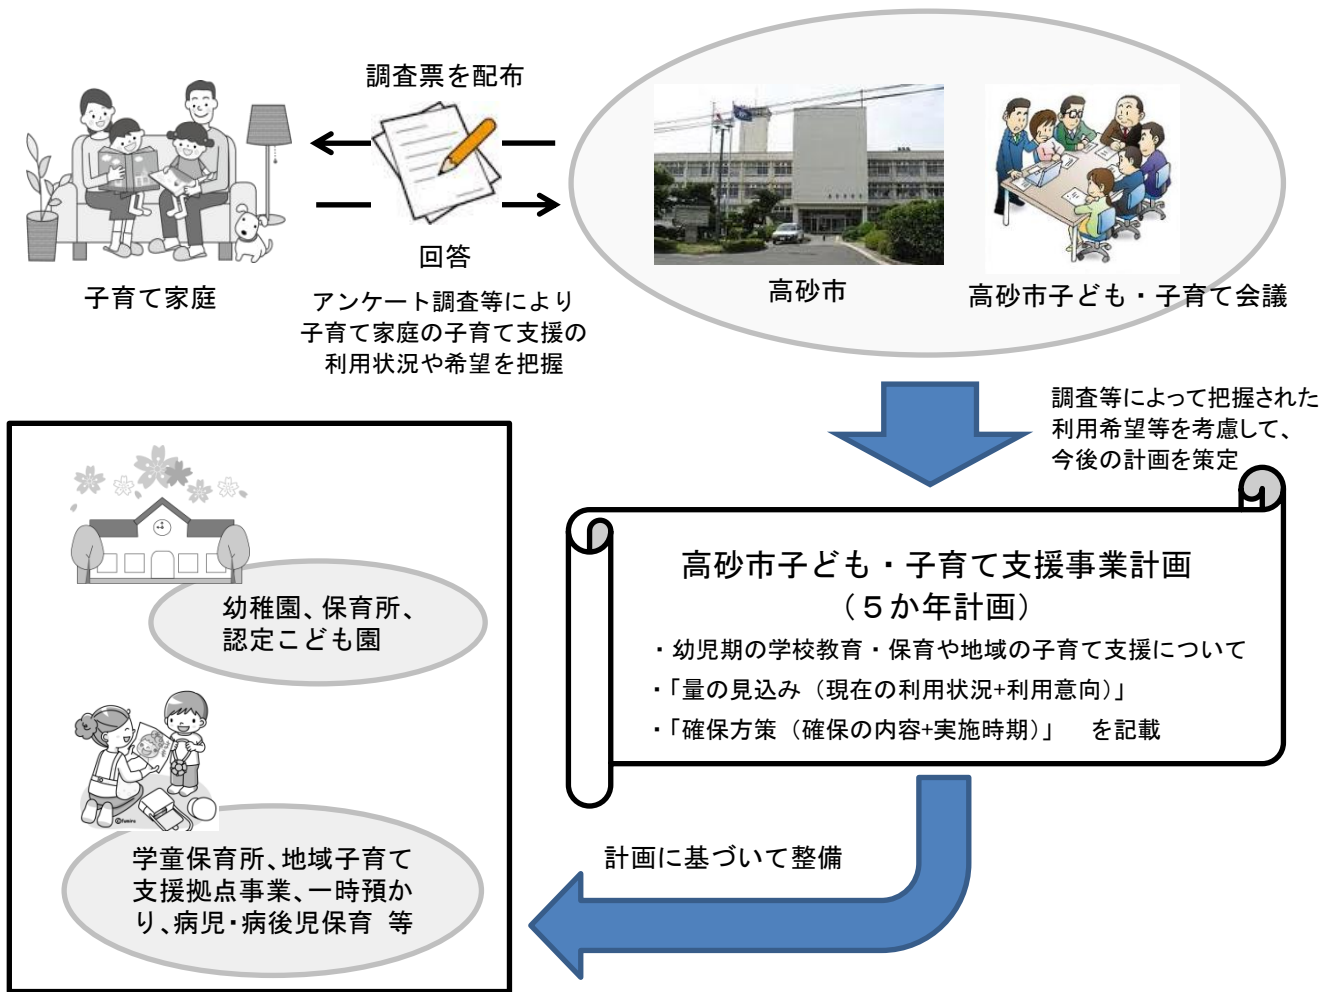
調査票を配布

回答

子育て家庭

アンケート調査等により子育て家庭の子育て支援の利用状況や希望を把握

高砂市

高砂市子ども・子育て会議

調査等によって把握された利用希望等を考慮して、今後の計画を策定

高砂市子ども・子育て支援事業計画
（５か年計画）

・幼児期の学校教育・保育や地域の子育て支援について
・「量の見込み（現在の利用状況+利用意向）」
・「確保方策（確保の内容+実施時期）」　を記載

計画に基づいて整備

幼稚園、保育所、認定こども園

学童保育所、地域子育て支援拠点事業、一時預かり、病児・病後児保育　等